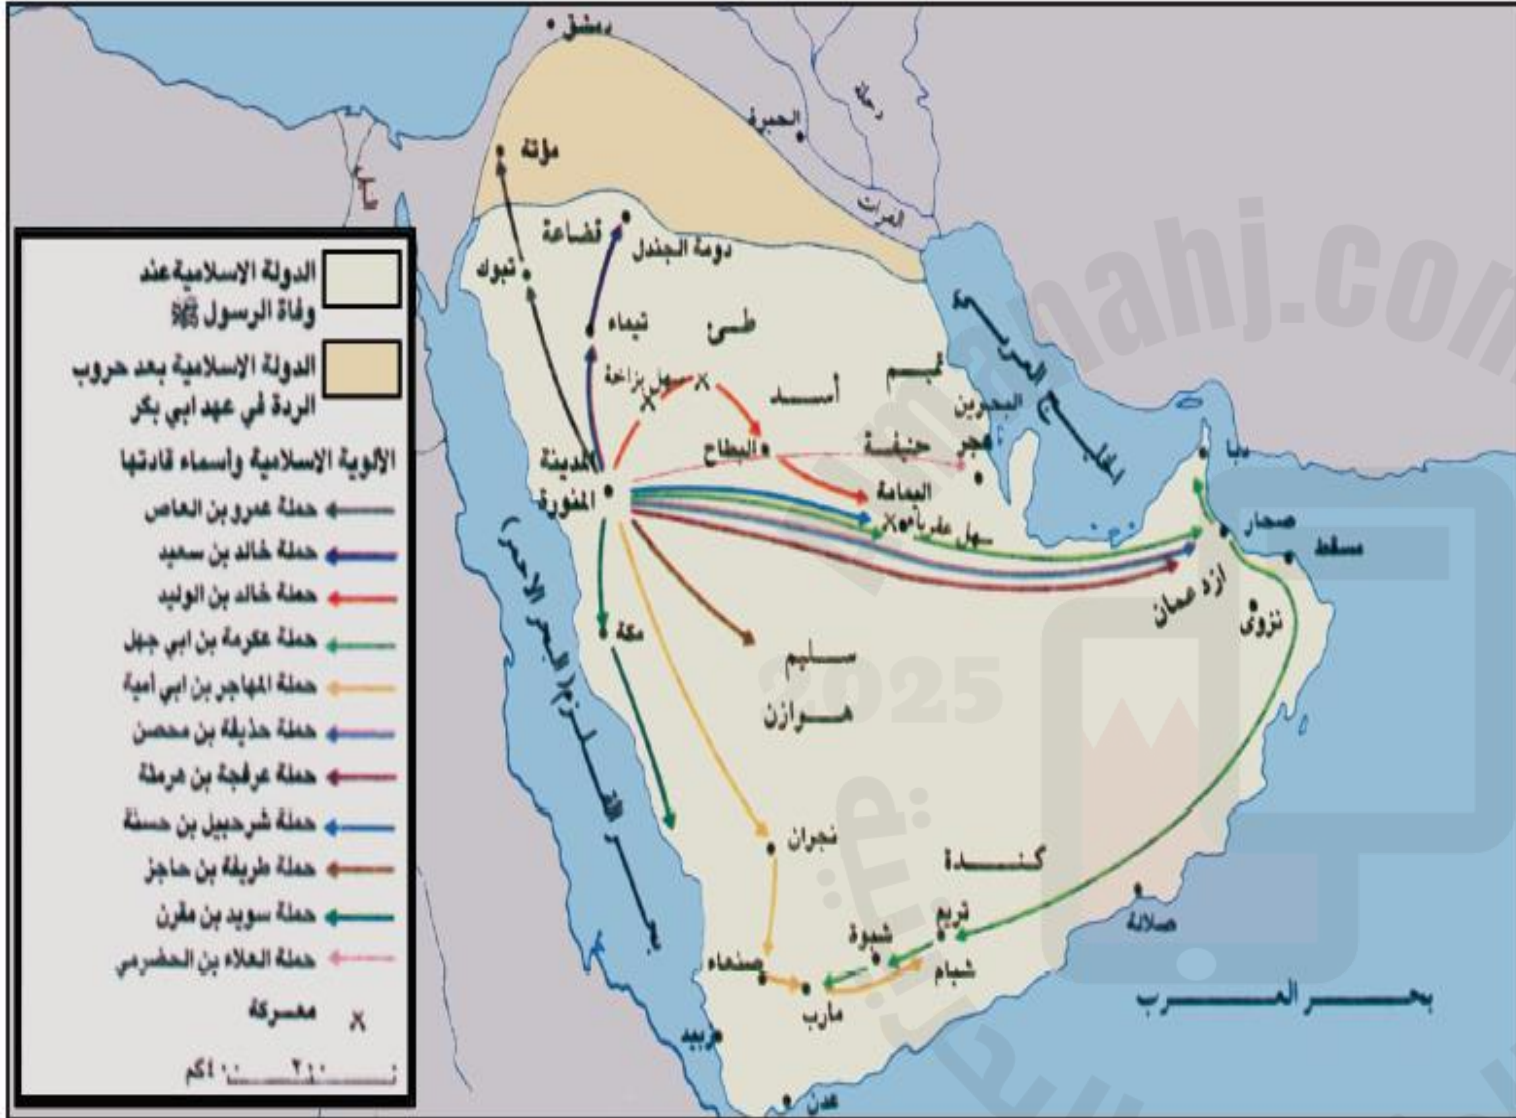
دمشق
مؤتة
الحيرة
دجلة
الفرات
قضاعة
تبوك
دومة الجندل
تيماء
طيء
سهل بزاخة
أسد
تميم
البحرين
البطاح
هجر
حنيفة
المدينة المنورة
اليمامة
سهل عقرباء
الخليج العربي
دبا
صحار
مسقط
أزد عمان
نزوى
مكة
سليم
هوازن
البحر الأحمر
نجران
كندة
تريم
شبوة
شبام
صنعاء
مأرب
زبيد
عدن
صلالة
بحر العرب
ymanahj.com
2025

الدولة الإسلامية عند وفاة الرسول ﷺ
الدولة الإسلامية بعد حروب الردة في عهد أبي بكر
الألوية الإسلامية وأسماء قادتها
حملة عمرو بن العاص
حملة خالد بن سعيد
حملة خالد بن الوليد
حملة عكرمة بن أبي جهل
حملة المهاجر بن أبي أمية
حملة حذيفة بن محصن
حملة عرفجة بن هرثمة
حملة شرحبيل بن حسنة
حملة طريفة بن حاجز
حملة سويد بن مقرن
حملة العلاء بن الحضرمي
معركة
٢٠٠ ٤٠٠ كم